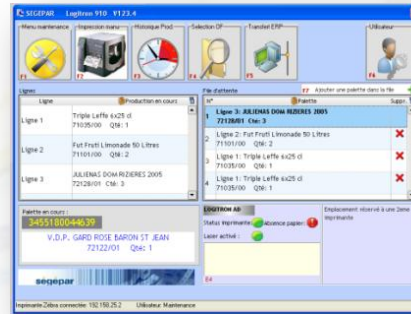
SEGEPAR Logitron 910 V123.4

Menu maintenance
F1
Impression manu
F2
Historique Prod
F3
Selection OF
F4
Transfert ERP
F5
Utilisateur
F6

Lignes
| Ligne | Production en cours |
|---|---|
| Ligne 1 | Triple Leffe 6x25 cl 71035/00 Qté: 1 |
| Ligne 2 | Fut Fruti Limonade 50 Litres 71101/00 Qté: 2 |
| Ligne 3 | JULIENAS DOM RIZIERES 2005 72128/01 Cté: 3 |

File d'attente
F7 Ajouter une palette dans la file
| N° | Palette | Suppr. |
|---|---|---|
| 1 | Ligne 3: JULIENAS DOM RIZIERES 2005 72128/01 Cté: 3 | |
| 2 | Ligne 2: Fut Fruti Limonade 50 Litres 71101/00 Qté: 2 | ✖ |
| 3 | Ligne 1: Triple Leffe 6x25 cl 71035/00 Qté: 1 | ✖ |
| 4 | Ligne 1: Triple Leffe 6x25 cl 71035/00 Qté: 1 | ✖ |

Palette en cours :
345518004639
V.D.P. GARD ROSE BARON ST JEAN
72122/01 Qté: 1

segepar

EDITRON A0
Status imprimante: absence papier:
Laser activé :
E4

Emplacement réservé à une 2eme imprimante

Imprimante Zebra connectée: 192.150.25.2 Utilisateur: Maintenance